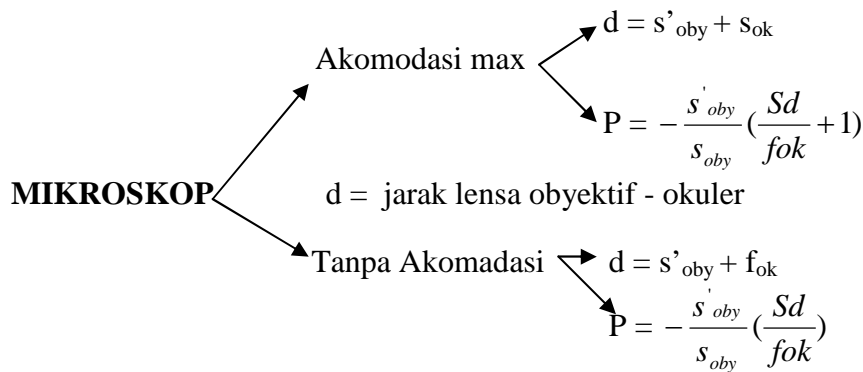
MIKROSKOP

Akomodasi max

$d = s'_{oby} + s_{ok}$

$P = -\frac{s'_{oby}}{s_{oby}}(\frac{Sd}{fok} + 1)$

d = jarak lensa obyektif - okuler

Tanpa Akomadasi

$d = s'_{oby} + f_{ok}$

$P = -\frac{s'_{oby}}{s_{oby}}(\frac{Sd}{fok})$